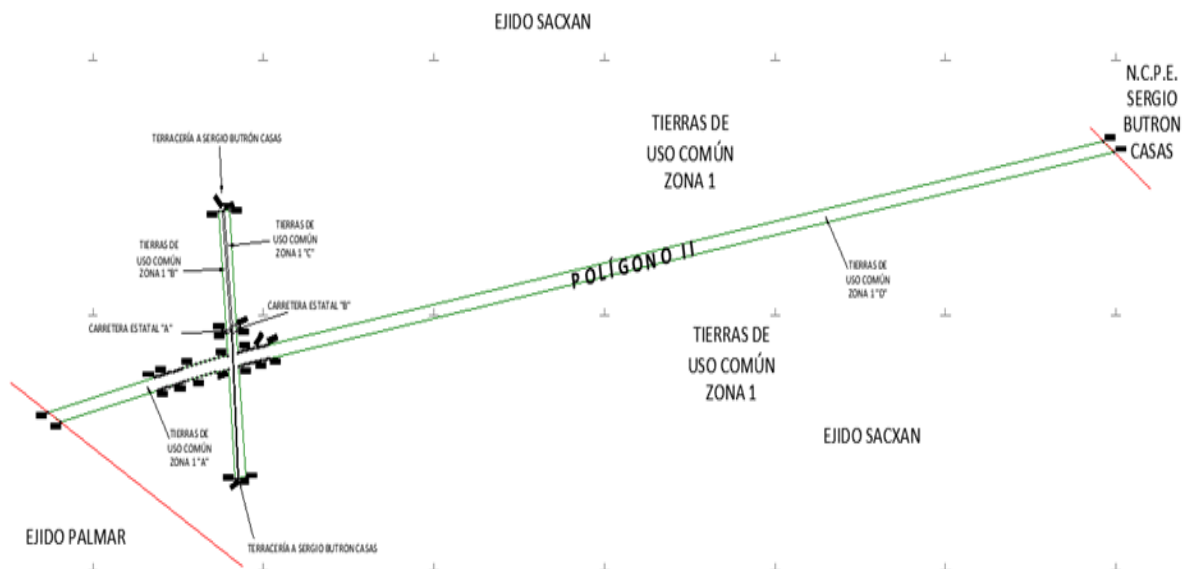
EJIDO SACXAN

N.C.P.E. SERGIO BUTRON CASAS

TERRACERÍA A SERGIO BUTRÓN CASAS

TIERRAS DE USO COMÚN ZONA 1

TIERRAS DE USO COMÚN ZONA 1 "C"

TIERRAS DE USO COMÚN ZONA 1 "B"

POLÍGONO II

TIERRAS DE USO COMÚN ZONA 1 "D"

CARRETERA ESTATAL "B"

CARRETERA ESTATAL "A"

TIERRAS DE USO COMÚN ZONA 1

TIERRAS DE USO COMÚN ZONA 1 "A"

EJIDO SACXAN

EJIDO PALMAR

TERRACERÍA A SERGIO BUTRON CASAS